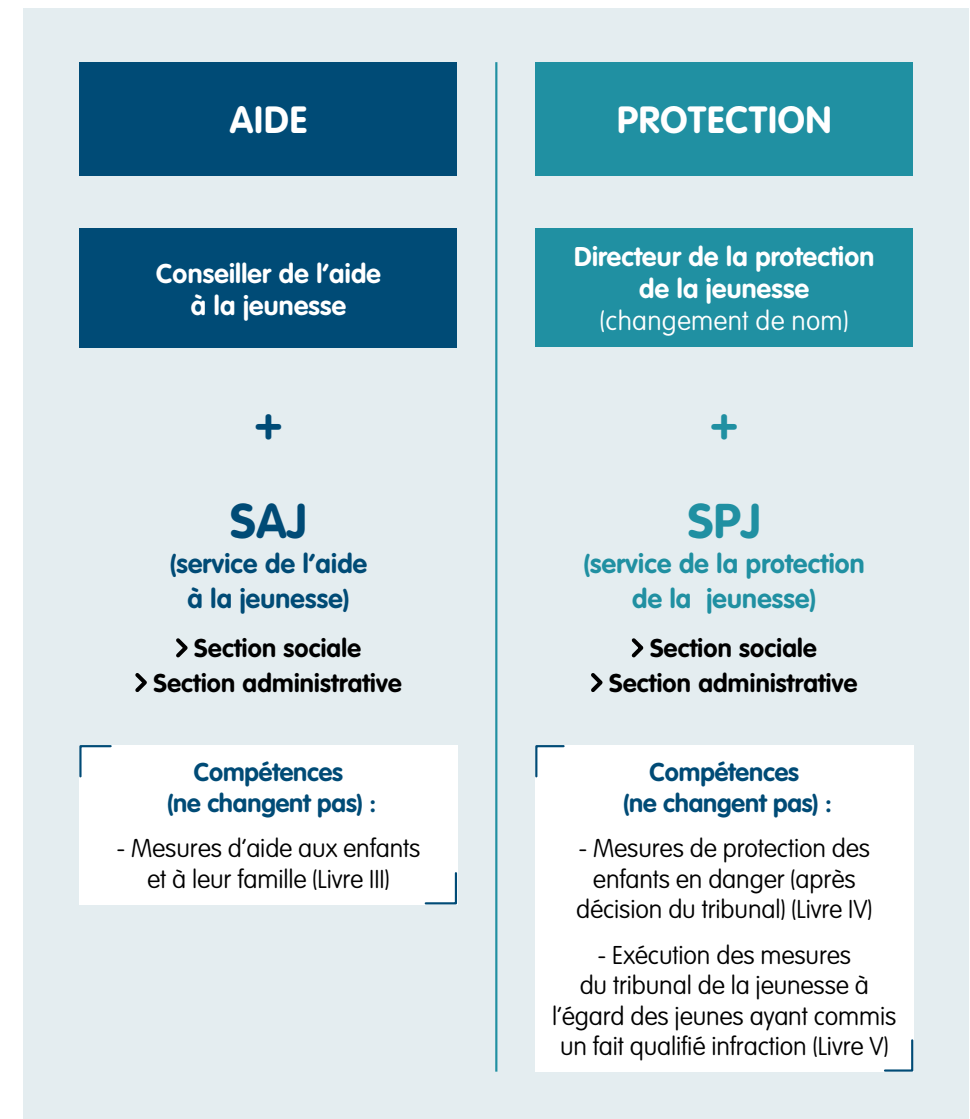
AIDE

Conseiller de l'aide à la jeunesse

+

SAJ
(service de l'aide à la jeunesse)

> Section sociale
> Section administrative

Compétences (ne changent pas) :

- Mesures d'aide aux enfants et à leur famille (Livre III)

PROTECTION

Directeur de la protection de la jeunesse
(changement de nom)

+

SPJ
(service de la protection de la jeunesse)

> Section sociale
> Section administrative

Compétences (ne changent pas) :

- Mesures de protection des enfants en danger (après décision du tribunal) (Livre IV)

- Exécution des mesures du tribunal de la jeunesse à l'égard des jeunes ayant commis un fait qualifié infraction (Livre V)